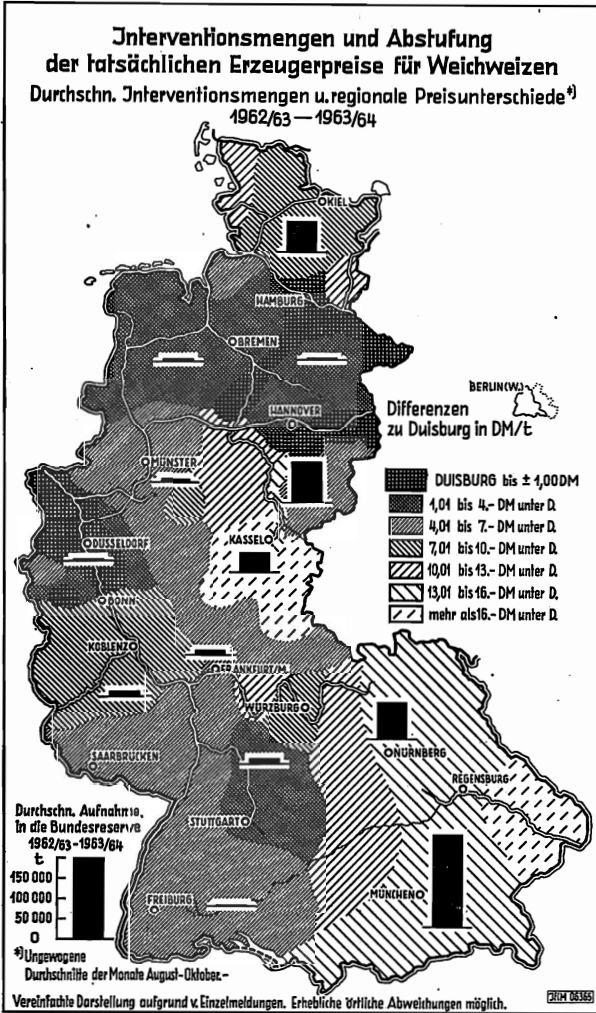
Interventionsmengen und Abstufung der tatsächlichen Erzeugerpreise für Weichweizen

Durchschn. Interventionsmengen u. regionale Preisunterschiede*)
1962/63 — 1963/64

KIEL
HAMBURG
BREMEN
BERLIN(W.)
HANNOVER
Differenzen zu Duisburg in DM/t
MÜNSTER
DUISBURG bis ± 1,00 DM
1,01 bis 4.- DM unter D.
4,01 bis 7.- DM unter D.
7,01 bis 10.- DM unter D.
10,01 bis 13.- DM unter D.
13,01 bis 16.- DM unter D.
mehr als 16.- DM unter D.
DÜSSELDORF
KASSEL
BONN
KOBLENZ
FRANKFURT/M.
WÜRZBURG
SAARBRÜCKEN
NÜRNBERG
REGENSBURG
Durchschn. Aufnahme in die Bundesreserve 1962/63 - 1963/64
t
150 000
100 000
50 000
0
STUTTGART
FREIBURG
MÜNCHEN
*) Ungewogene Durchschnitte der Monate August-Oktober.-

Vereinfachte Darstellung aufgrund v. Einzelmeldungen. Erhebliche örtliche Abweichungen möglich.
IfM 06365